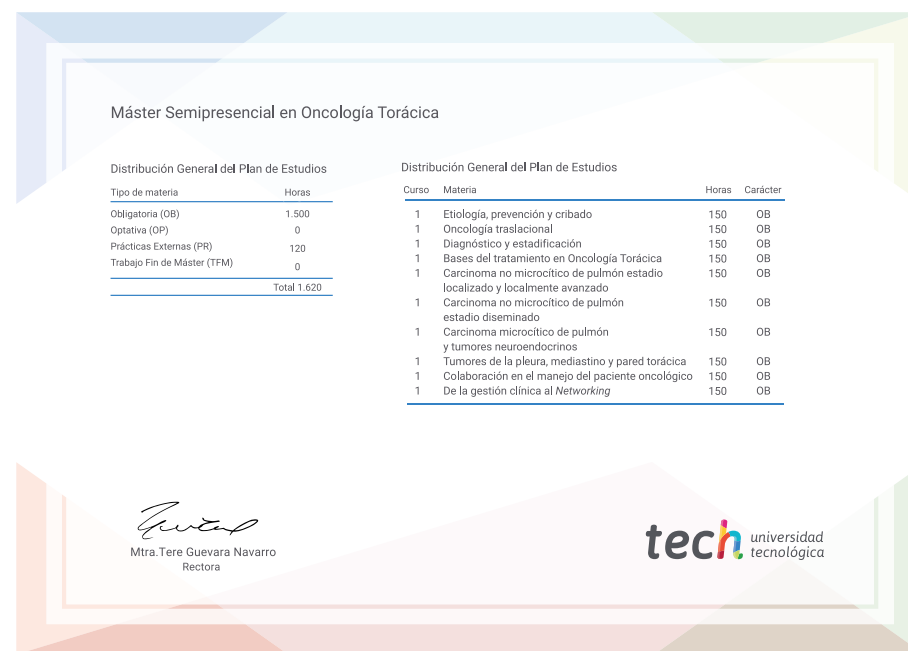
Máster Semipresencial en Oncología Torácica

Distribución General del Plan de Estudios

| Tipo de materia | Horas |
|---|---|
| Obligatoria (OB) | 1.500 |
| Optativa (OP) | 0 |
| Prácticas Externas (PR) | 120 |
| Trabajo Fin de Máster (TFM) | 0 |
| | Total 1.620 |

Distribución General del Plan de Estudios

| Curso | Materia | Horas | Carácter |
|---|---|---|---|
| 1 | Etiología, prevención y cribado | 150 | OB |
| 1 | Oncología traslacional | 150 | OB |
| 1 | Diagnóstico y estadificación | 150 | OB |
| 1 | Bases del tratamiento en Oncología Torácica | 150 | OB |
| 1 | Carcinoma no microcítico de pulmón estadio localizado y localmente avanzado | 150 | OB |
| 1 | Carcinoma no microcítico de pulmón estadio diseminado | 150 | OB |
| 1 | Carcinoma microcítico de pulmón y tumores neuroendocrinos | 150 | OB |
| 1 | Tumores de la pleura, mediastino y pared torácica | 150 | OB |
| 1 | Colaboración en el manejo del paciente oncológico | 150 | OB |
| 1 | De la gestión clínica al *Networking* | 150 | OB |

Mtra.Tere Guevara Navarro
Rectora

tech universidad tecnológica